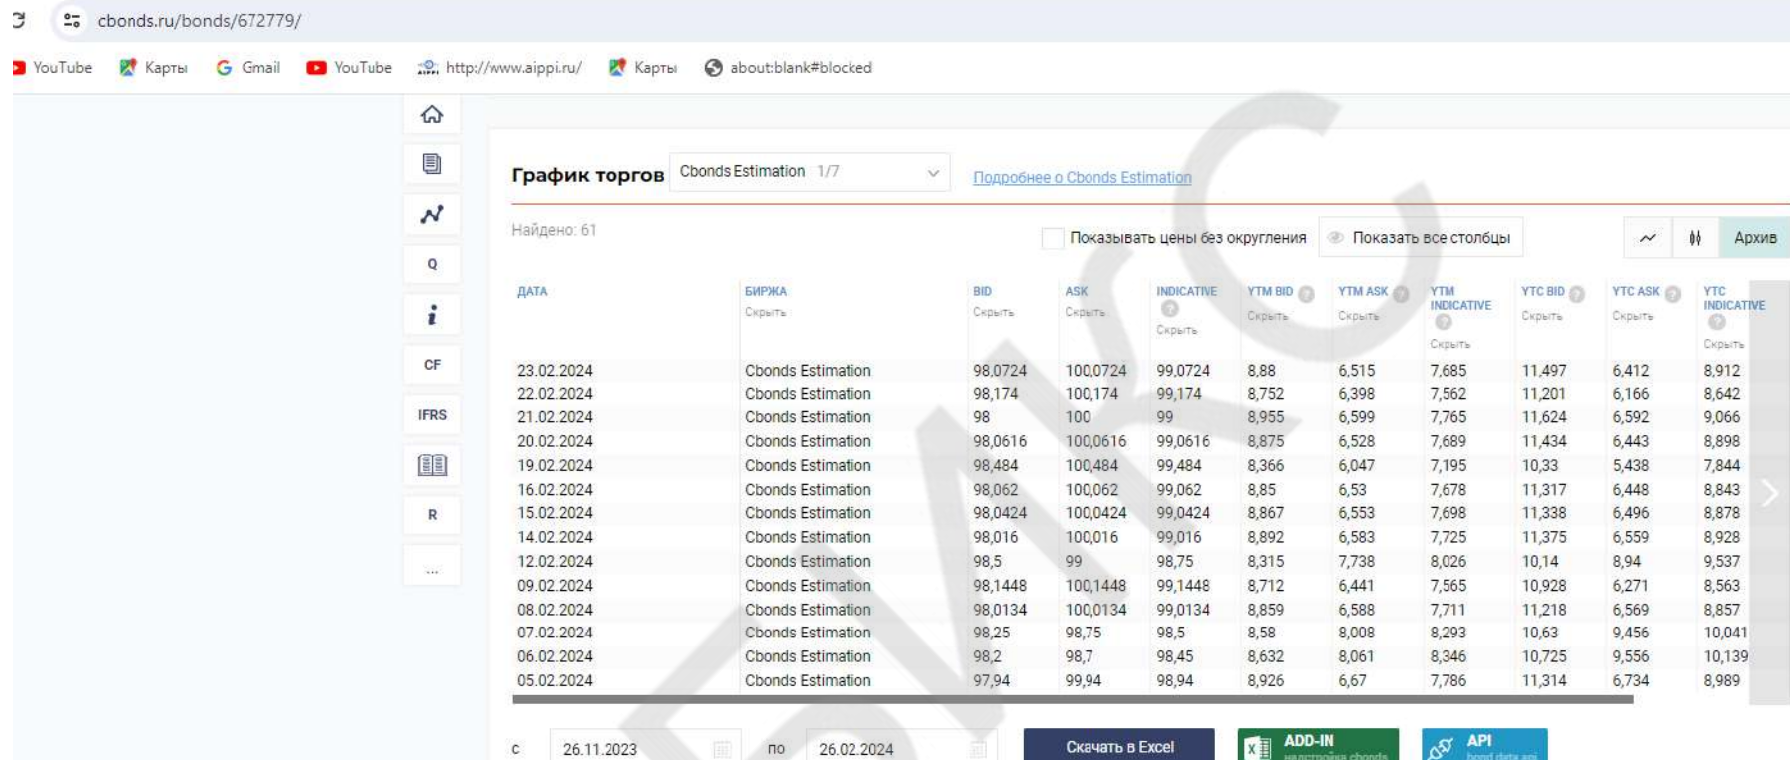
cbonds.ru/bonds/672779/

YouTube Карты Gmail YouTube http://www.aippi.ru/ Карты about:blank#blocked

Q
CF
IFRS
R
...

График торгов Cbonds Estimation 1/7 Подробнее о Cbonds Estimation

Найдено: 61

Показывать цены без округления Показать все столбцы Архив

| ДАТА | БИРЖА Скрыть | BID Скрыть | ASK Скрыть | INDICATIVE Скрыть | YTM BID Скрыть | YTM ASK Скрыть | YTM INDICATIVE Скрыть | YTC BID Скрыть | YTC ASK Скрыть | YTC INDICATIVE Скрыть |
|---|---|---|---|---|---|---|---|---|---|---|
| 23.02.2024 | Cbonds Estimation | 98,0724 | 100,0724 | 99,0724 | 8,88 | 6,515 | 7,685 | 11,497 | 6,412 | 8,912 |
| 22.02.2024 | Cbonds Estimation | 98,174 | 100,174 | 99,174 | 8,752 | 6,398 | 7,562 | 11,201 | 6,166 | 8,642 |
| 21.02.2024 | Cbonds Estimation | 98 | 100 | 99 | 8,955 | 6,599 | 7,765 | 11,624 | 6,592 | 9,066 |
| 20.02.2024 | Cbonds Estimation | 98,0616 | 100,0616 | 99,0616 | 8,875 | 6,528 | 7,689 | 11,434 | 6,443 | 8,898 |
| 19.02.2024 | Cbonds Estimation | 98,484 | 100,484 | 99,484 | 8,366 | 6,047 | 7,195 | 10,33 | 5,438 | 7,844 |
| 16.02.2024 | Cbonds Estimation | 98,062 | 100,062 | 99,062 | 8,85 | 6,53 | 7,678 | 11,317 | 6,448 | 8,843 |
| 15.02.2024 | Cbonds Estimation | 98,0424 | 100,0424 | 99,0424 | 8,867 | 6,553 | 7,698 | 11,338 | 6,496 | 8,878 |
| 14.02.2024 | Cbonds Estimation | 98,016 | 100,016 | 99,016 | 8,892 | 6,583 | 7,725 | 11,375 | 6,559 | 8,928 |
| 12.02.2024 | Cbonds Estimation | 98,5 | 99 | 98,75 | 8,315 | 7,738 | 8,026 | 10,14 | 8,94 | 9,537 |
| 09.02.2024 | Cbonds Estimation | 98,1448 | 100,1448 | 99,1448 | 8,712 | 6,441 | 7,565 | 10,928 | 6,271 | 8,563 |
| 08.02.2024 | Cbonds Estimation | 98,0134 | 100,0134 | 99,0134 | 8,859 | 6,588 | 7,711 | 11,218 | 6,569 | 8,857 |
| 07.02.2024 | Cbonds Estimation | 98,25 | 98,75 | 98,5 | 8,58 | 8,008 | 8,293 | 10,63 | 9,456 | 10,041 |
| 06.02.2024 | Cbonds Estimation | 98,2 | 98,7 | 98,45 | 8,632 | 8,061 | 8,346 | 10,725 | 9,556 | 10,139 |
| 05.02.2024 | Cbonds Estimation | 97,94 | 99,94 | 98,94 | 8,926 | 6,67 | 7,786 | 11,314 | 6,734 | 8,989 |

с 26.11.2023 по 26.02.2024 Скачать в Excel ADD-IN надстройка cbonds API bond data api